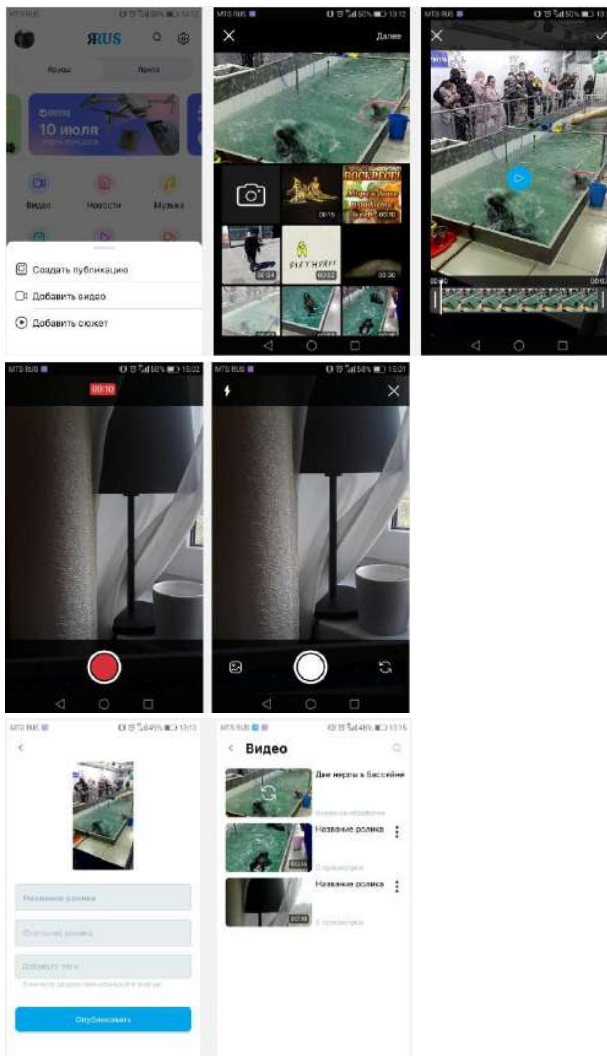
ЯRUS

Ярусы

Лента

10 июля

Видео

Новости

Музыка

Создать публикацию

Добавить видео

Добавить сюжет

Далее

00:15

00:10

00:04

00:02

00:00

00:10

Название ролика

Описание ролика

Добавить теги

Опубликовать

Видео

Два моржа в бассейне

Название ролика

Название ролика